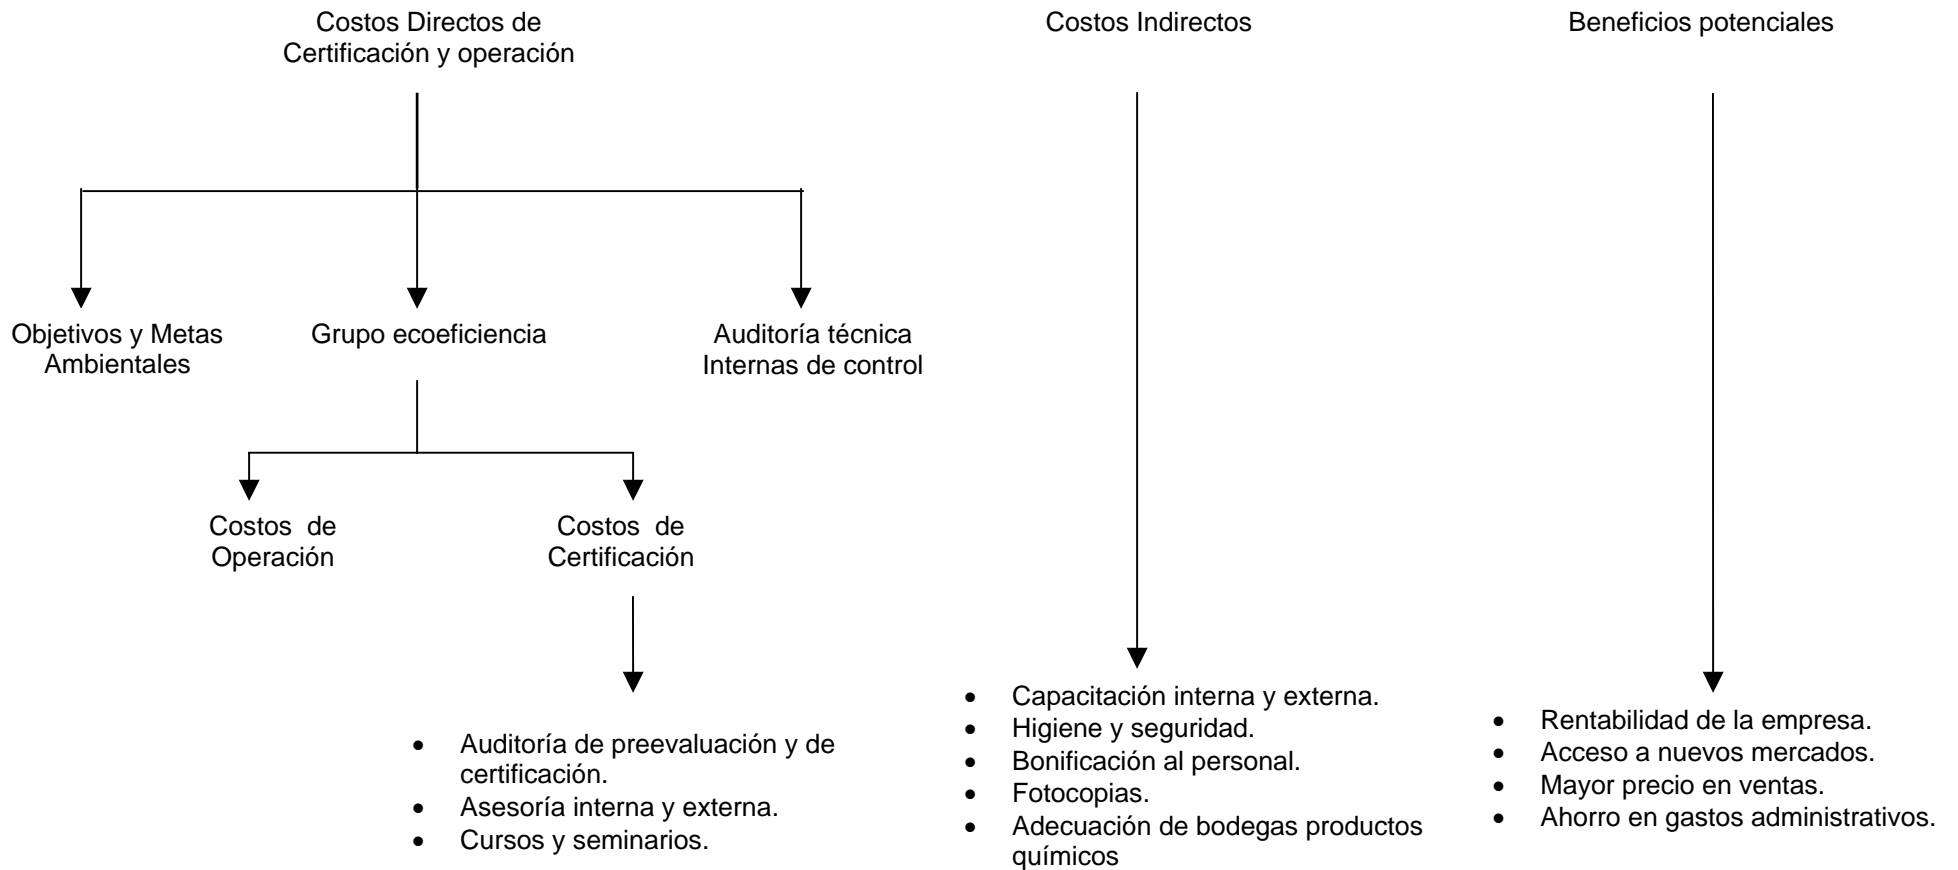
Costos Directos de Certificación y operación

Objetivos y Metas Ambientales

Grupo ecoeficiencia

Auditoría técnica Internas de control

Costos de Operación

Costos de Certificación

- Auditoría de preevaluación y de certificación.
- Asesoría interna y externa.
- Cursos y seminarios.

Costos Indirectos

- Capacitación interna y externa.
- Higiene y seguridad.
- Bonificación al personal.
- Fotocopias.
- Adecuación de bodegas productos químicos

Beneficios potenciales

- Rentabilidad de la empresa.
- Acceso a nuevos mercados.
- Mayor precio en ventas.
- Ahorro en gastos administrativos.